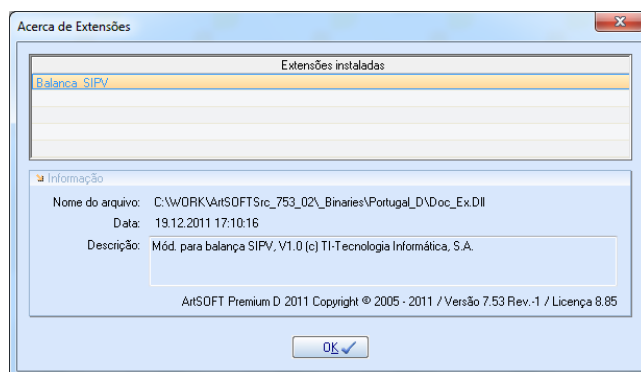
Acerca de Extensões

Extensões instaladas

Balanca SIPV

Informação

Nome do arquivo: C:\WORK\ArtSOFTSrc_753_02\_Binaries\Portugal_D\Doc_Ex.Dll

Data: 19.12.2011 17:10:16

Descrição: Mód. para balança SIPV, V1.0 (c) TI-Tecnologia Informática, S.A.

ArtSOFT Premium D 2011 Copyright © 2005 - 2011 / Versão 7.53 Rev.-1 / Licença 8.85

OK